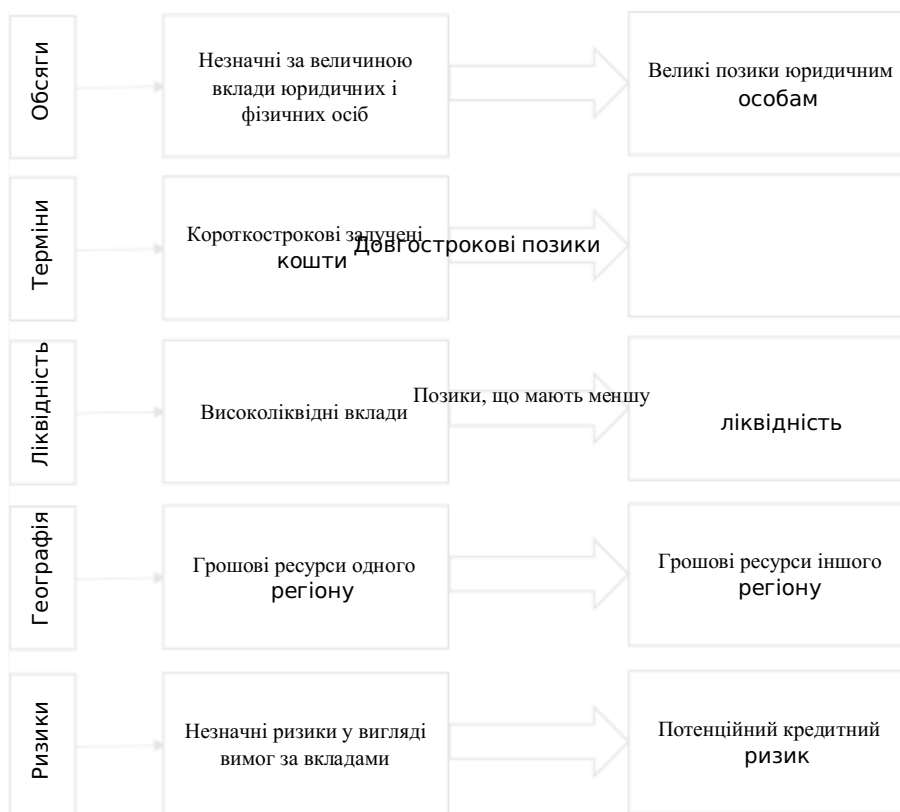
Обсяги

Незначні за величиною вклади юридичних і фізичних осіб

Великі позики юридичним особам

Терміни

Короткострокові залучені кошти

Довгострокові позики

Ліквідність

Високоліквідні вклади

Позики, що мають меншу ліквідність

Географія

Грошові ресурси одного регіону

Грошові ресурси іншого регіону

Ризики

Незначні ризики у вигляді вимог за вкладами

Потенційний кредитний ризик